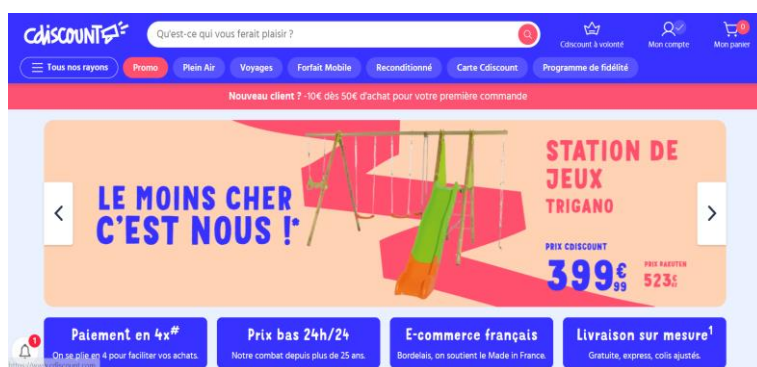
Cdiscount

Qu'est-ce qui vous ferait plaisir ?

Cdiscount à volonté

Mon compte

0
Mon panier

Tous nos rayons

Promo

Plein Air

Voyages

Forfait Mobile

Reconditionné

Carte Cdiscount

Programme de fidélité

Nouveau client ? -10€ dès 50€ d'achat pour votre première commande

LE MOINS CHER C'EST NOUS !*

STATION DE JEUX

TRIGANO

PRIX CDISCOUNT

399€ 99

PRIX RAKUTEN

523€ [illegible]

Paiement en 4x#

On se plie en 4 pour faciliter vos achats.

Prix bas 24h/24

Notre combat depuis plus de 25 ans.

E-commerce français

Bordelais, on soutient le Made in France.

Livraison sur mesure¹

Gratuite, express, colis ajustés.

1

https://www.cdiscount.com